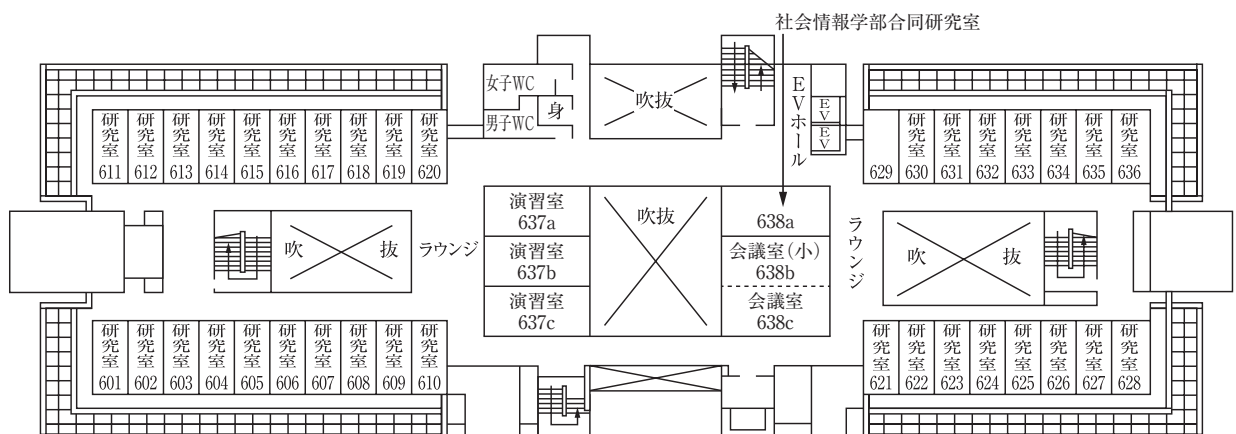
社会情報学部合同研究室

女子WC
身
男子WC
吹抜
EVホール
EV
EV

研究室 611
研究室 612
研究室 613
研究室 614
研究室 615
研究室 616
研究室 617
研究室 618
研究室 619
研究室 620

629
研究室 630
研究室 631
研究室 632
研究室 633
研究室 634
研究室 635
研究室 636

吹 抜
ラウンジ

演習室 637a
演習室 637b
演習室 637c
吹抜
638a
会議室(小) 638b
会議室 638c

ラウンジ
吹 抜

研究室 601
研究室 602
研究室 603
研究室 604
研究室 605
研究室 606
研究室 607
研究室 608
研究室 609
研究室 610

研究室 621
研究室 622
研究室 623
研究室 624
研究室 625
研究室 626
研究室 627
研究室 628